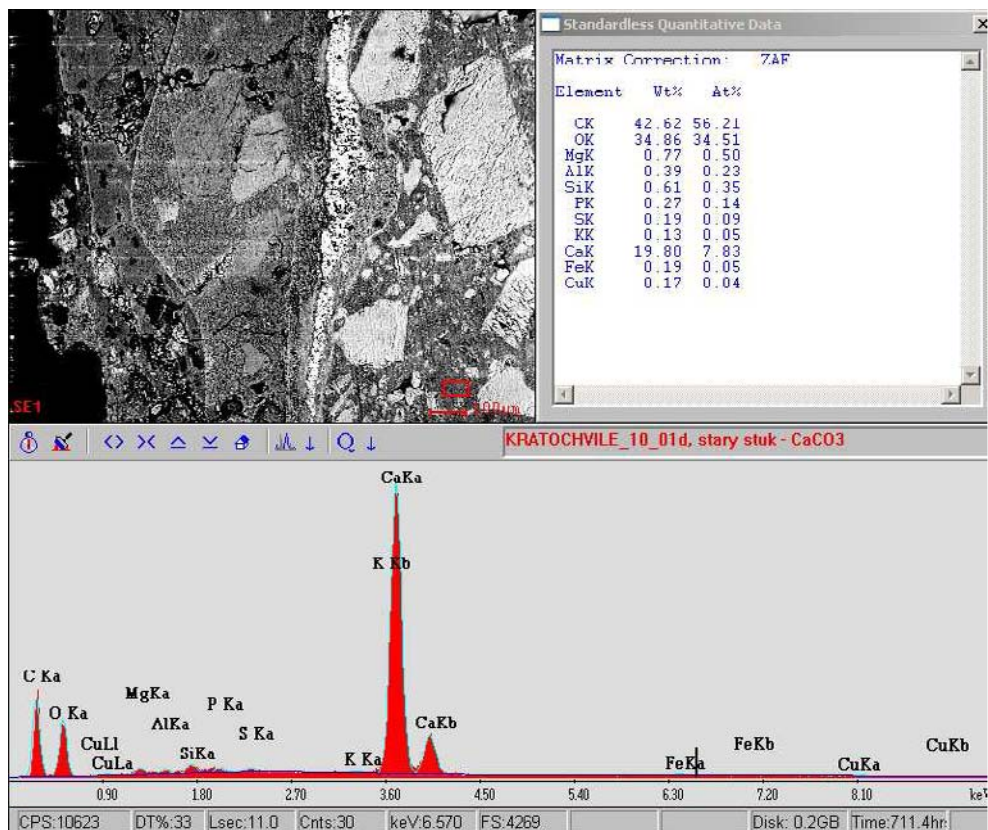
Standardless Quantitative Data

Matrix Correction: ZAF

| Element | Wt% | At% |
|---|---|---|
| CK | 42.62 | 56.21 |
| OK | 34.86 | 34.51 |
| MgK | 0.77 | 0.50 |
| AlK | 0.39 | 0.23 |
| SiK | 0.61 | 0.35 |
| PK | 0.27 | 0.14 |
| SK | 0.19 | 0.09 |
| KK | 0.13 | 0.05 |
| CaK | 19.80 | 7.83 |
| FeK | 0.19 | 0.05 |
| CuK | 0.17 | 0.04 |

SE1

100µm

KRATOCHVILE_10_01d, stary stuk - CaCO3

CaKa
K Kb
C Ka
O Ka
MgKa
AlKa
P Ka
S Ka
CuLl
CuLa
SiKa
K Ka
CaKb
FeKa
FeKb
CuKa
CuKb

0.90 1.80 2.70 3.60 4.50 5.40 6.30 7.20 8.10 keV

CPS:10623 DT%:33 Lsec:11.0 Cnts:30 keV:6.570 FS:4269 Disk: 0.2GB Time:711.4hr